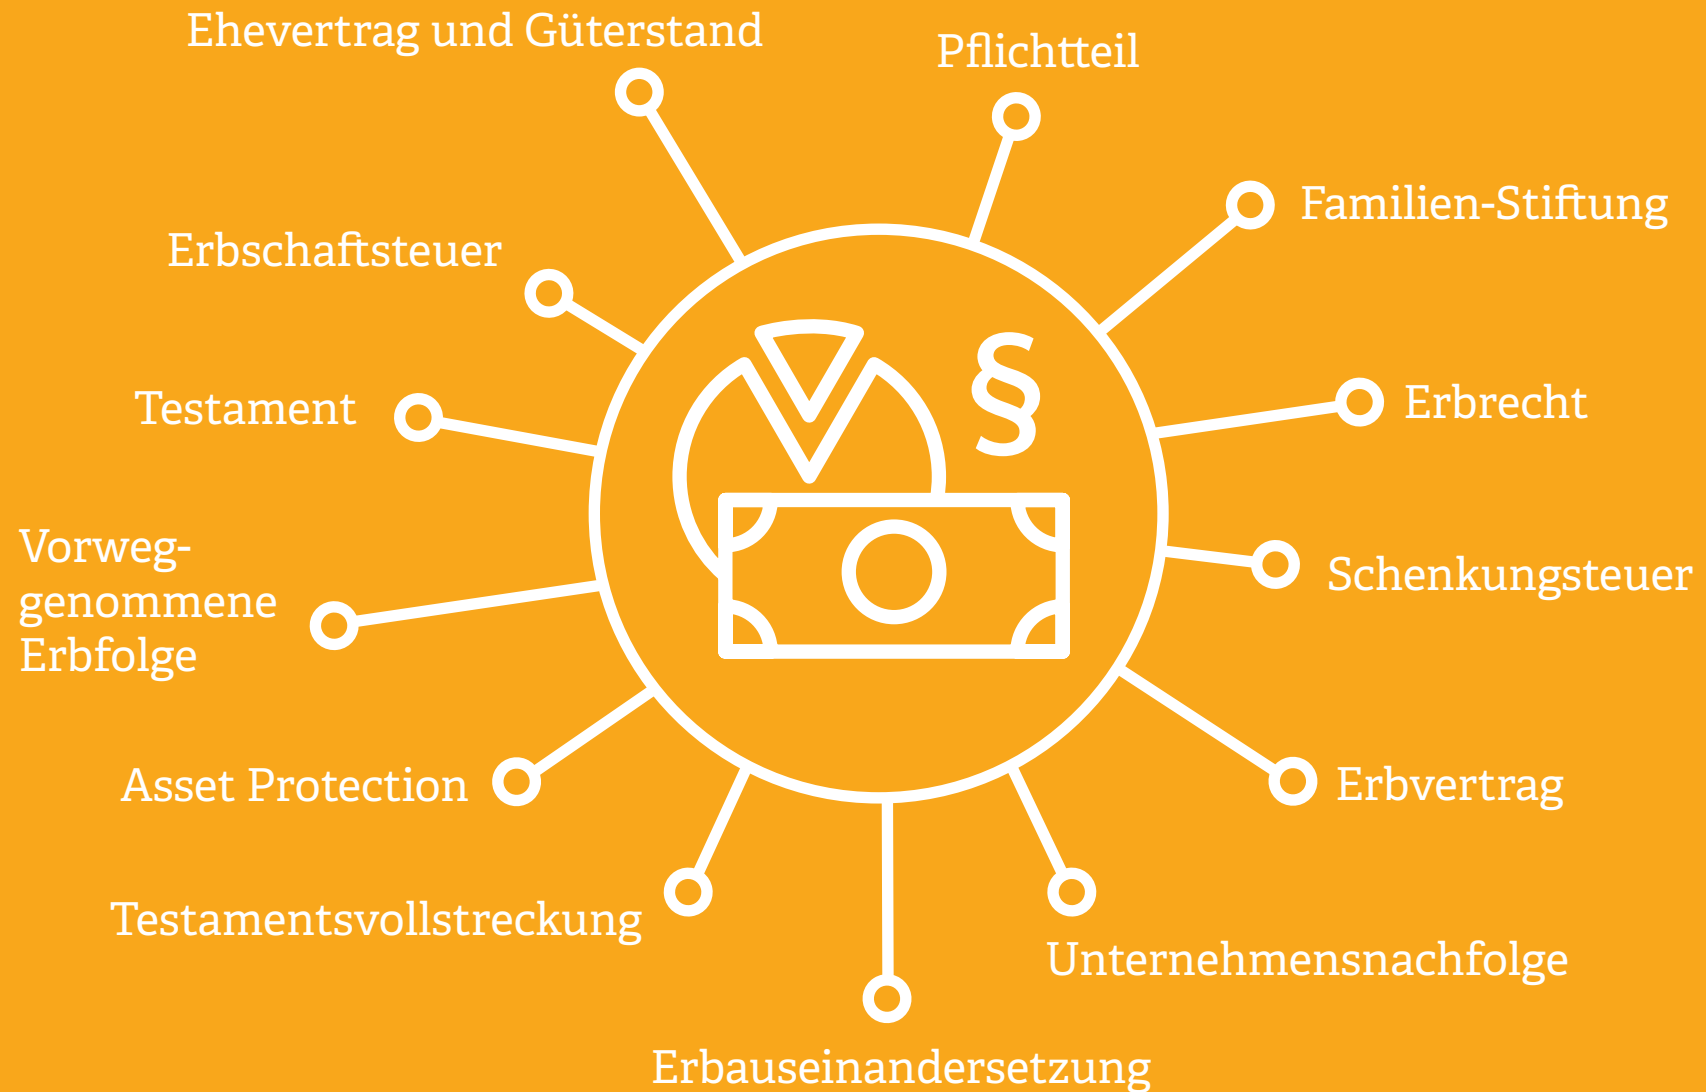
Ehevertrag und Güterstand

Pflichtteil

Familien-Stiftung

Erbschaftsteuer

§

Testament

Erbrecht

Vorweggenommene Erbfolge

Schenkungsteuer

Asset Protection

Erbvertrag

Testamentsvollstreckung

Unternehmensnachfolge

Erbauseinandersetzung